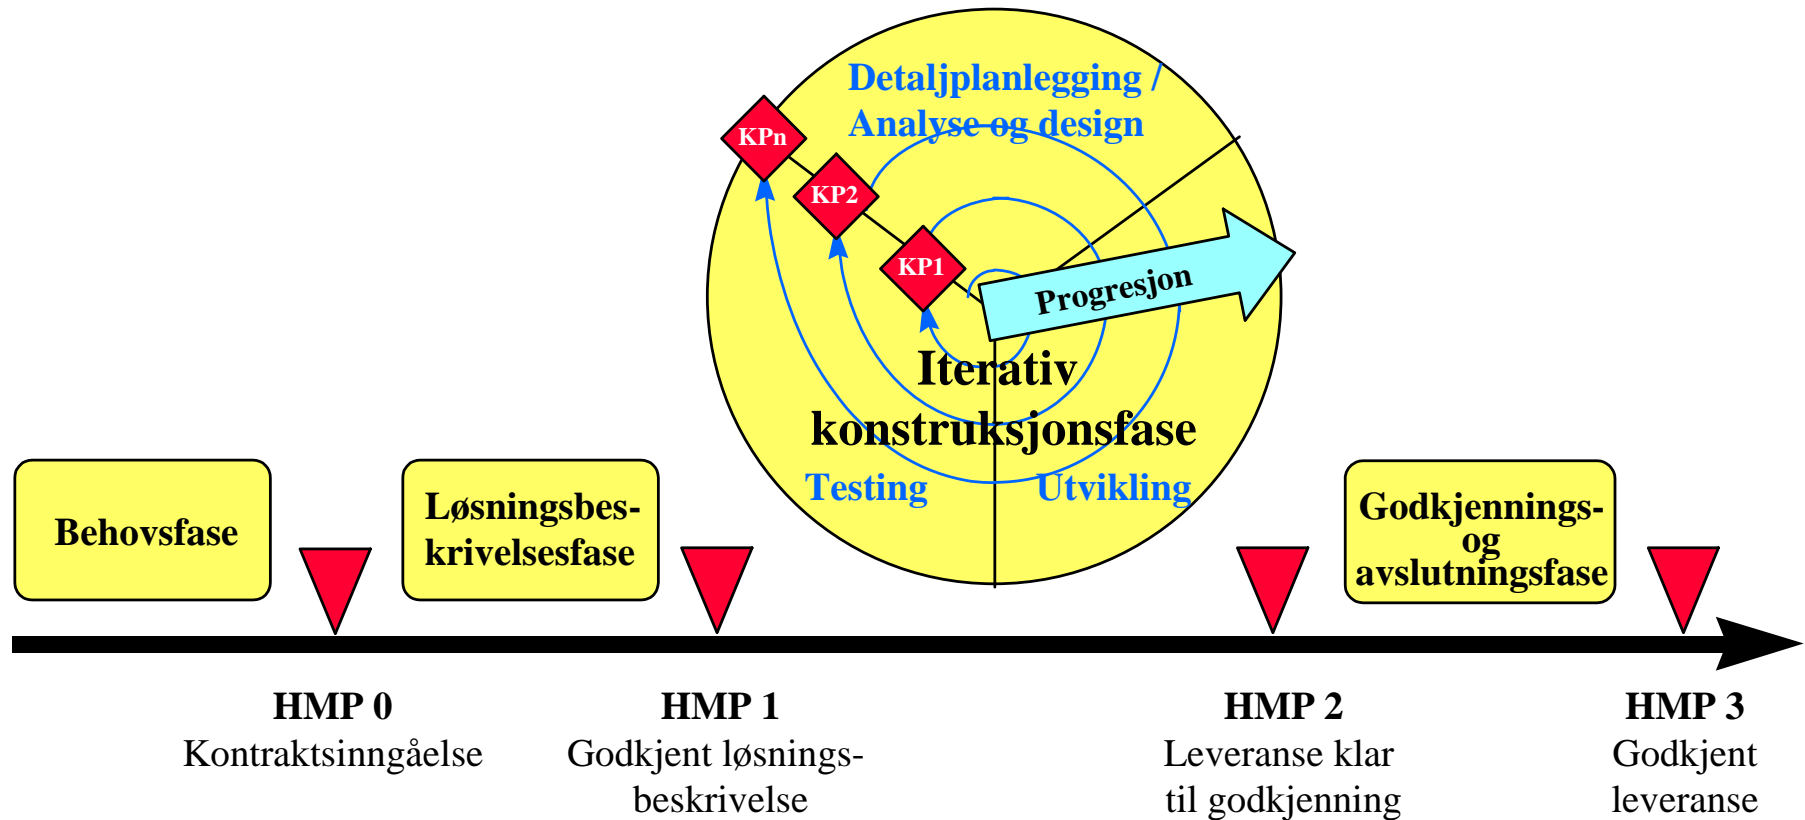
Detaljplanlegging /
Analyse og design

KPn

KP2

KP1

Progresjon

Iterativ
konstruksjonsfase

Testing

Utvikling

Behovsfase

Løsningsbeskrivelsesfase

Godkjennings- og avslutningsfase

HMP 0
Kontraktsinngåelse

HMP 1
Godkjent løsningsbeskrivelse

HMP 2
Leveranse klar til godkjenning

HMP 3
Godkjent leveranse